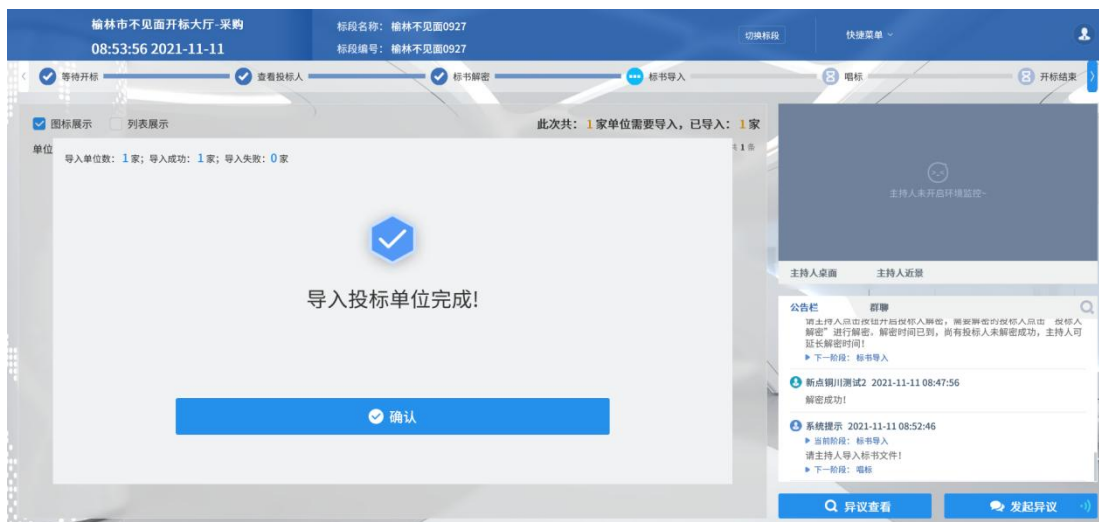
榆林市不见面开标大厅-采购
08:53:56 2021-11-11

标段名称：榆林不见面0927
标段编号：榆林不见面0927

切换标段
快捷菜单

等待开标
查看投标人
标书解密
标书导入
唱标
开标结束

图标展示
列表展示

此次共：1家单位需要导入，已导入：1家

单位

导入单位数：1家；导入成功：1家；导入失败：0家

导入投标单位完成!

确认

主持人未开启环境监控~

主持人桌面
主持人近景

公告栏
群聊

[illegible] 解密”进行解密，解密时间已到，尚有投标人未解密成功，主持人可延长解密时间！
▶ 下一阶段：标书导入

新点铜川测试2 2021-11-11 08:47:56
解密成功！

系统提示 2021-11-11 08:52:46
▶ 当前阶段：标书导入
请主持人导入标书文件！
▶ 下一阶段：唱标

异议查看
发起异议